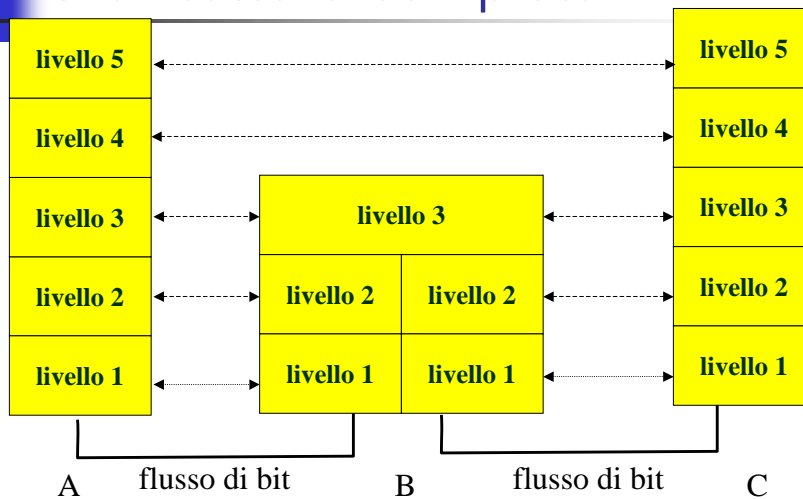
livello 5

livello 4

livello 3

livello 2

livello 1

livello 3

livello 2

livello 2

livello 1

livello 1

livello 5

livello 4

livello 3

livello 2

livello 1

A

flusso di bit

B

flusso di bit

C